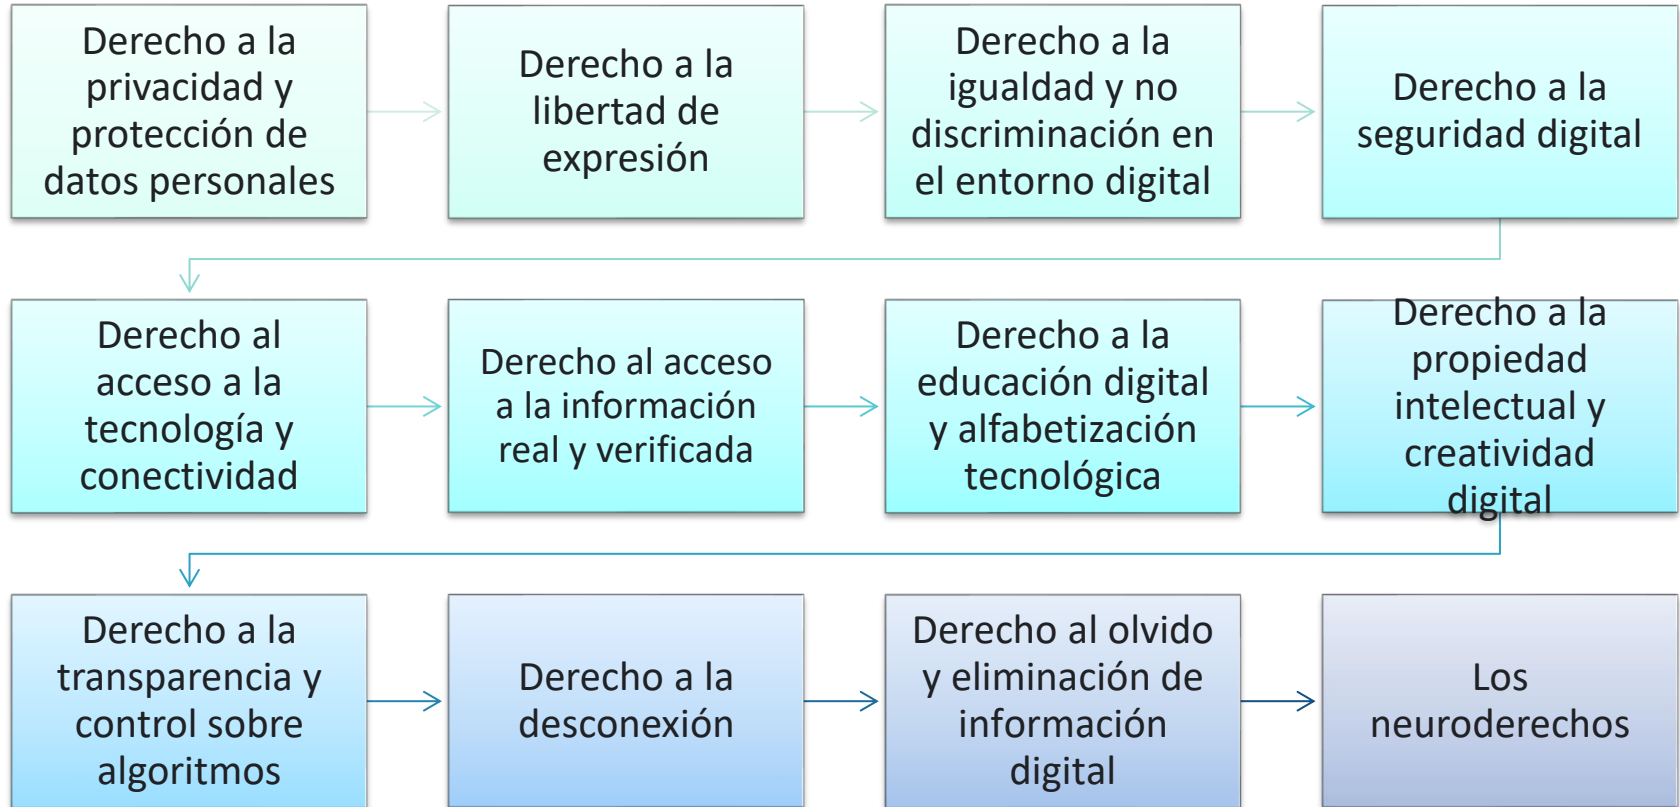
Derecho a la privacidad y protección de datos personales

Derecho a la libertad de expresión

Derecho a la igualdad y no discriminación en el entorno digital

Derecho a la seguridad digital

Derecho al acceso a la tecnología y conectividad

Derecho al acceso a la información real y verificada

Derecho a la educación digital y alfabetización tecnológica

Derecho a la propiedad intelectual y creatividad digital

Derecho a la transparencia y control sobre algoritmos

Derecho a la desconexión

Derecho al olvido y eliminación de información digital

Los neuroderechos